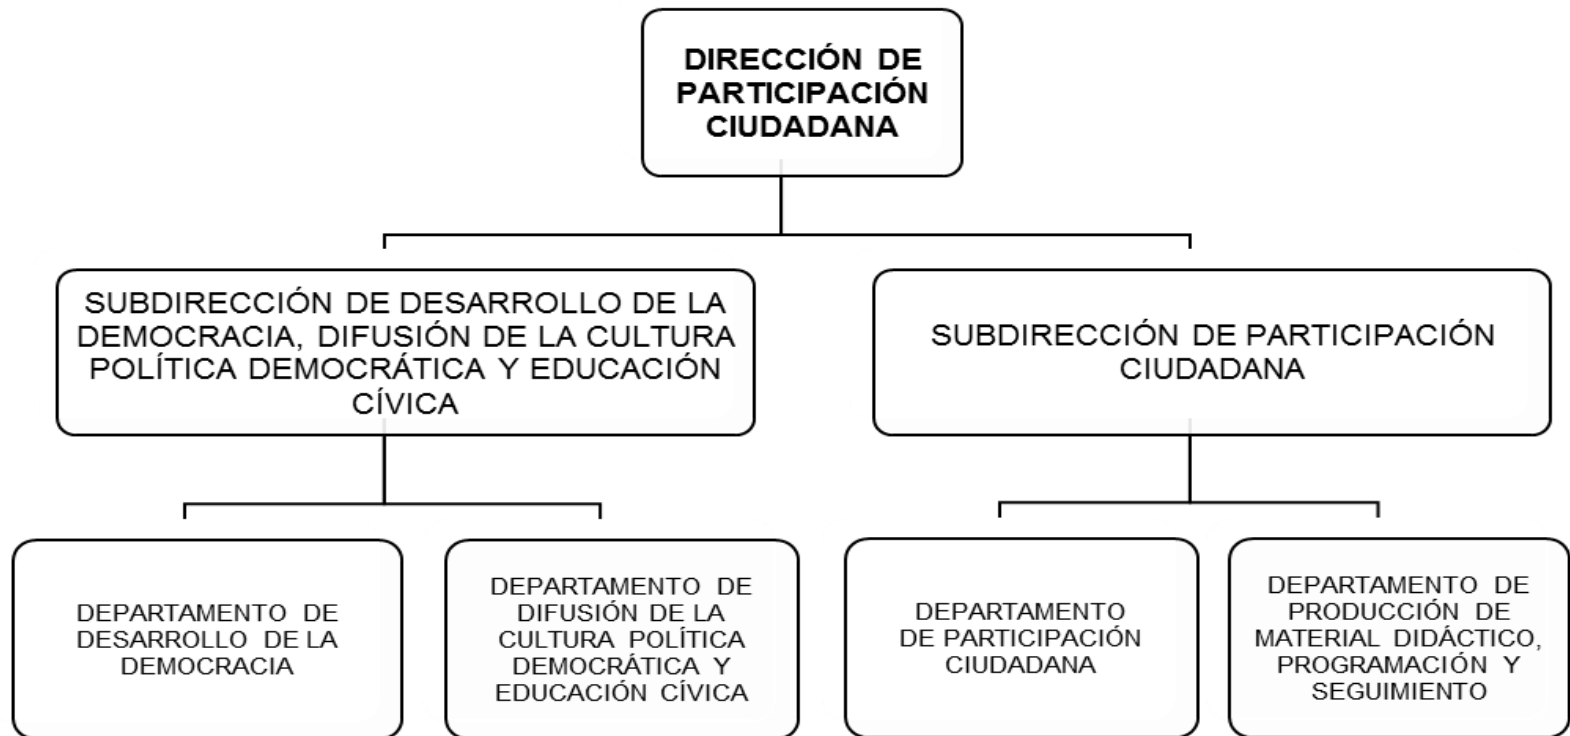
DIRECCIÓN DE PARTICIPACIÓN CIUDADANA

SUBDIRECCIÓN DE DESARROLLO DE LA DEMOCRACIA, DIFUSIÓN DE LA CULTURA POLÍTICA DEMOCRÁTICA Y EDUCACIÓN CÍVICA

SUBDIRECCIÓN DE PARTICIPACIÓN CIUDADANA

DEPARTAMENTO DE DESARROLLO DE LA DEMOCRACIA

DEPARTAMENTO DE DIFUSIÓN DE LA CULTURA POLÍTICA DEMOCRÁTICA Y EDUCACIÓN CÍVICA

DEPARTAMENTO DE PARTICIPACIÓN CIUDADANA

DEPARTAMENTO DE PRODUCCIÓN DE MATERIAL DIDÁCTICO, PROGRAMACIÓN Y SEGUIMIENTO